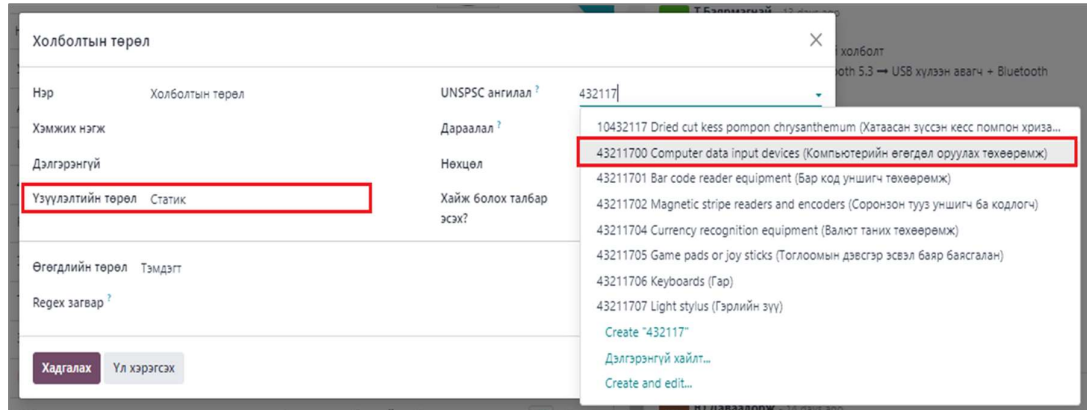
Холболтын төрөл

Нэр Холболтын төрөл

Хэмжих нэгж

Дэлгэрэнгүй

Үзүүлэлтийн төрөл Статик

UNSPSC ангилал ? 432117

Дараалал ?

Нөхцөл

Хайж болох талбар эсэх?

10432117 Dried cut kess pompon chrysanthemum (Хатаасан зүссэн кесс помпон хриза...

43211700 Computer data input devices (Компьютерийн өгөгдөл оруулах төхөөрөмж)

43211701 Bar code reader equipment (Бар код уншигч төхөөрөмж)

43211702 Magnetic stripe readers and encoders (Соронзон тууз уншигч ба кодлогч)

43211704 Currency recognition equipment (Валют таних төхөөрөмж)

43211705 Game pads or joy sticks (Тоглоомын дэвсгэр эсвэл баяр баясгалан)

43211706 Keyboards (Гар)

43211707 Light stylus (Гэрлийн зүү)

Create "432117"

Дэлгэрэнгүй хайлт...

Create and edit...

Өгөгдлийн төрөл Тэмдэгт

Regex загвар ?

Хадгалах Үл хэрэгсэх

Т.Баярмагнай 13 days ago

холболт

oth 5.3 → USB хүлээн авагч + Bluetooth